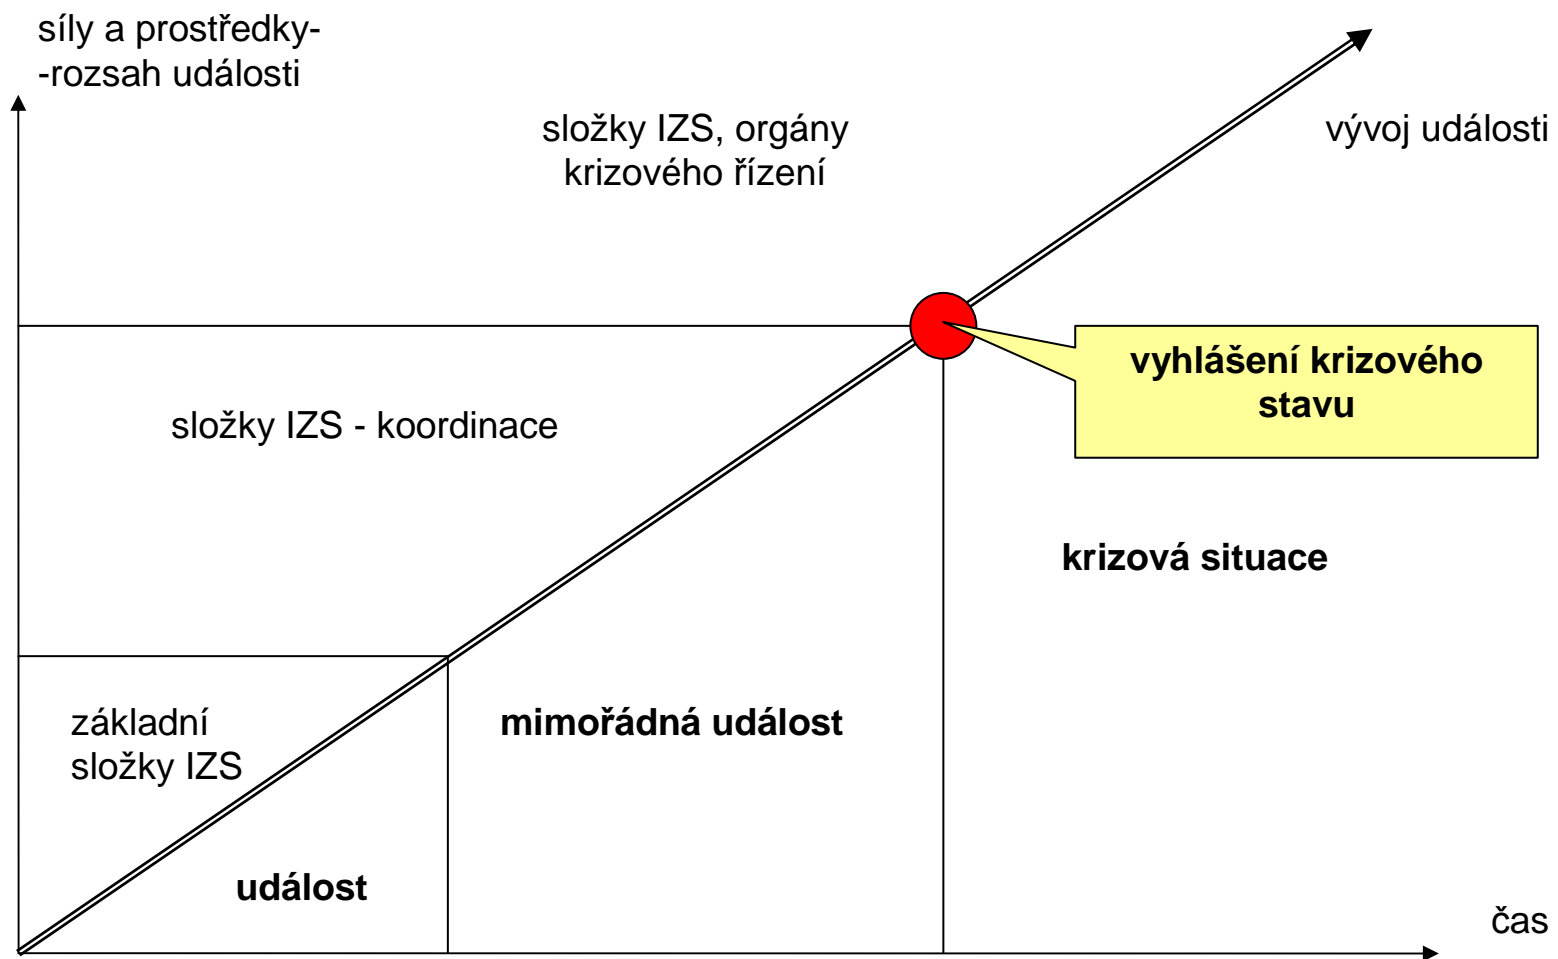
síly a prostředky-
-rozsah události

složky IZS, orgány krizového řízení

vývoj události

vyhlášení krizového stavu

složky IZS - koordinace

krizová situace

základní složky IZS

mimořádná událost

událost

čas